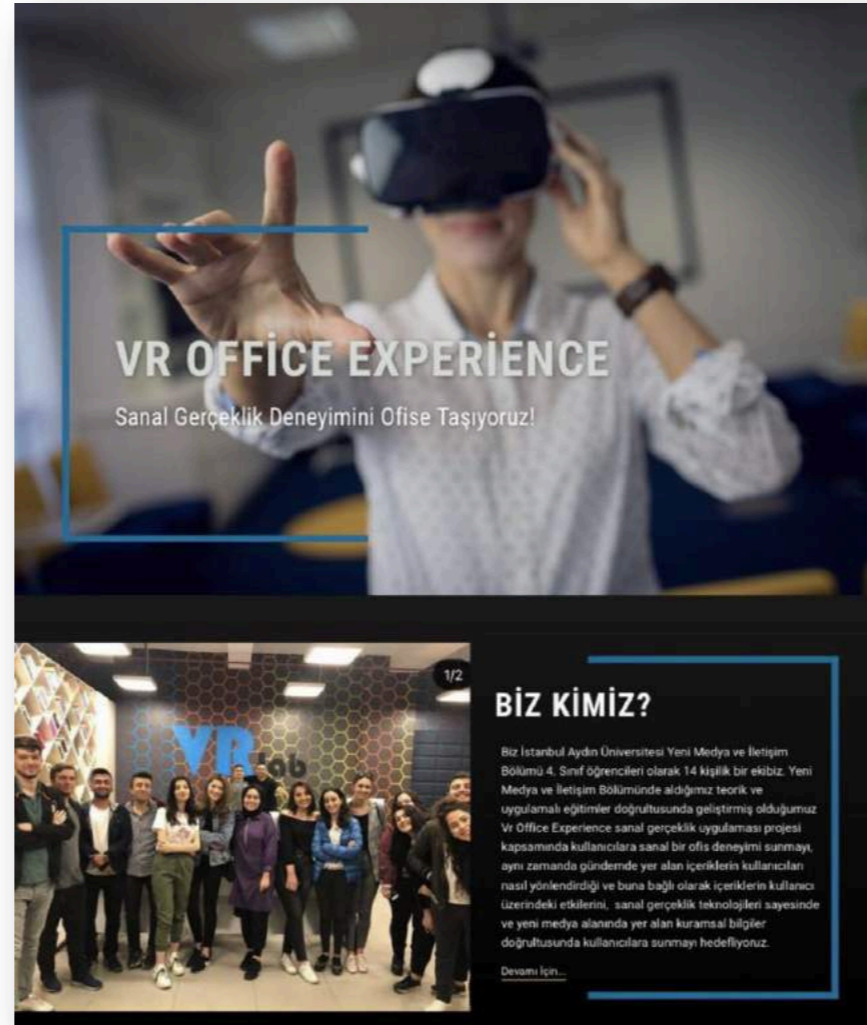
VR OFFİCE EXPERİENCE

Sanal Gerçeklik Deneyimini Ofise Taşıyoruz!

VR lab

1/2

BİZ KİMİZ?

Biz İstanbul Aydın Üniversitesi Yeni Medya ve İletişim Bölümü 4. Sınıf öğrencileri olarak 14 kişilik bir ekibiz. Yeni Medya ve İletişim Bölümünde aldığımız teorik ve uygulamalı eğitimler doğrultusunda geliştirmiş olduğumuz Vr Office Experience sanal gerçeklik uygulaması projesi kapsamında kullanıcılara sanal bir ofis deneyimi sunmayı, aynı zamanda gündemde yer alan içeriklerin kullanıcıları nasıl yönlendirdiği ve buna bağlı olarak içeriklerin kullanıcı üzerindeki etkilerini, sanal gerçeklik teknolojileri sayesinde ve yeni medya alanında yer alan kuramsal bilgiler doğrultusunda kullanıcılara sunmayı hedefliyoruz.

Devamı için...